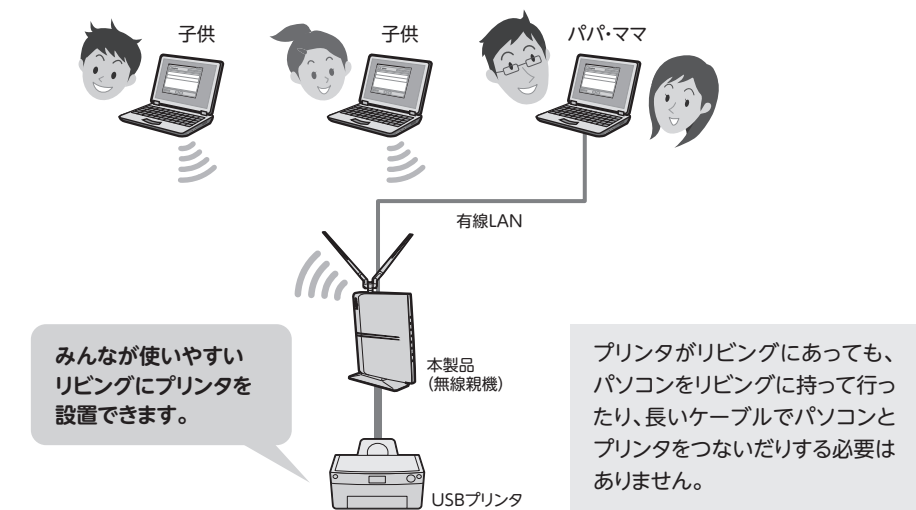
子供

子供

パパ・ママ

有線LAN

本製品
(無線親機)

みんなが使いやすいリビングにプリンタを設置できます。

プリンタがリビングにあっても、パソコンをリビングに持って行ったり、長いケーブルでパソコンとプリンタをつないだりする必要はありません。

USBプリンタ